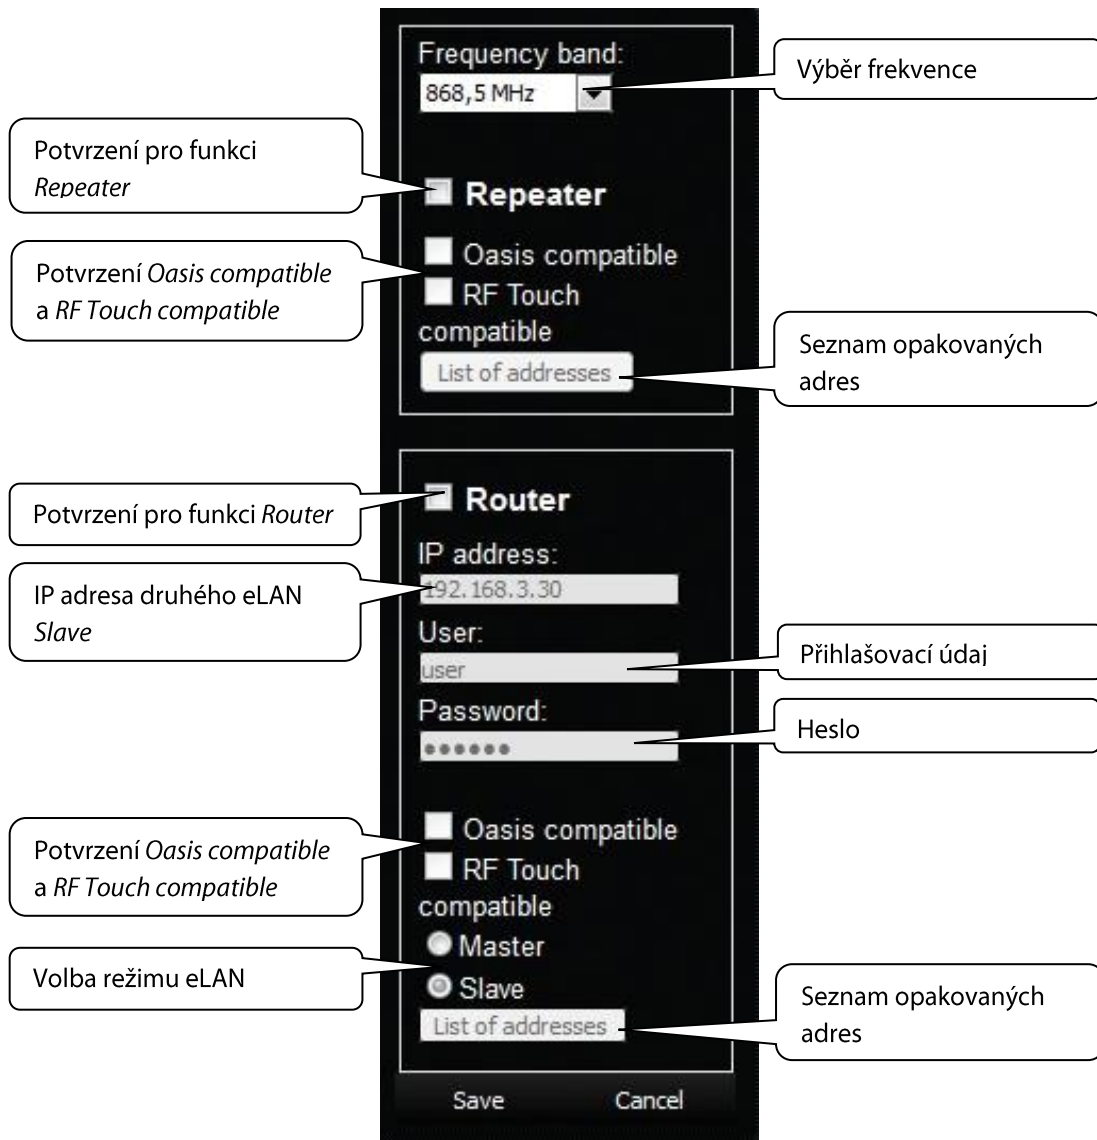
Frequency band:
868,5 MHz

Výběr frekvence

Potvrzení pro funkci *Repeater*

Repeater

Potvrzení *Oasis compatible* a *RF Touch compatible*

Oasis compatible
RF Touch compatible

List of addresses

Seznam opakovaných adres

Potvrzení pro funkci *Router*

Router

IP address:
192.168.3.30

IP adresa druhého eLAN *Slave*

User:
user

Přihlašovací údaj

Password:
••••••

Heslo

Potvrzení *Oasis compatible* a *RF Touch compatible*

Oasis compatible
RF Touch compatible

Master
Slave

Volba režimu eLAN

List of addresses

Seznam opakovaných adres

Save
Cancel